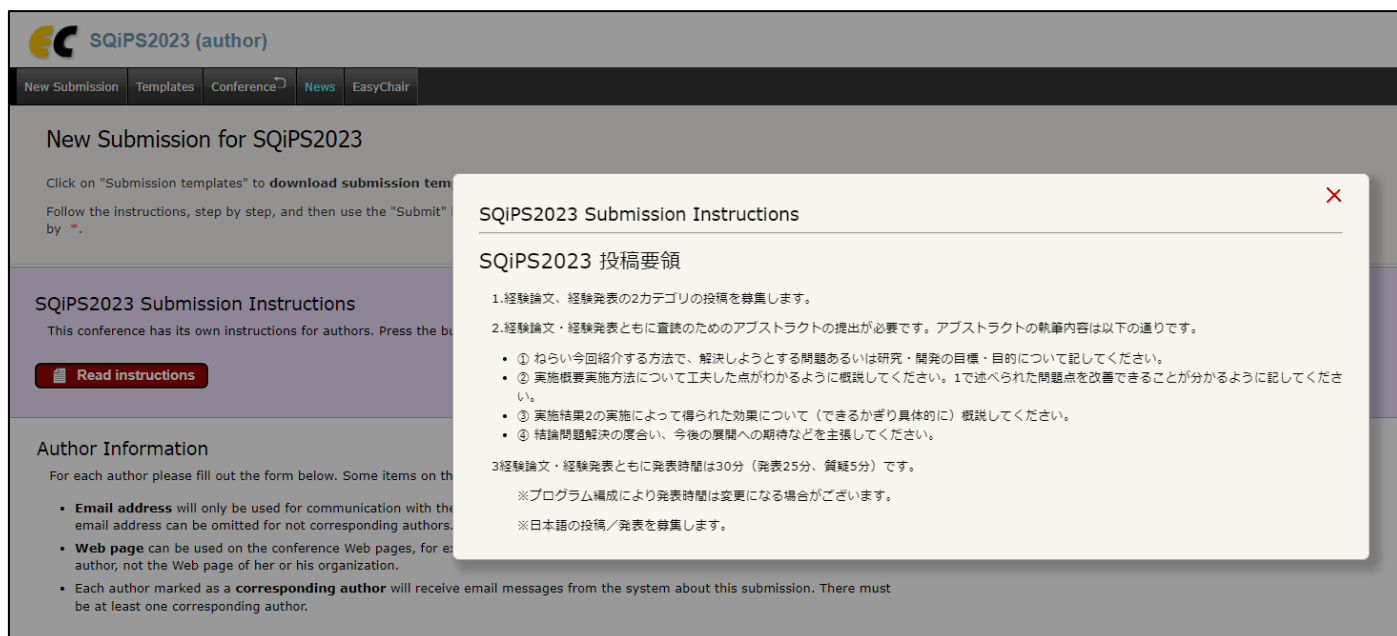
SQiPS2023 (author)

New Submission | Templates | Conference | News | EasyChair

New Submission for SQiPS2023

Click on "Submission templates" to **download submission tem**

Follow the instructions, step by step, and then use the "Submit" by ".

SQiPS2023 Submission Instructions

This conference has its own instructions for authors. Press the bu

Read instructions

Author Information

For each author please fill out the form below. Some items on th

- **Email address** will only be used for communication with the email address can be omitted for not corresponding authors.
- **Web page** can be used on the conference Web pages, for ex author, not the Web page of her or his organization.
- Each author marked as a **corresponding author** will receive email messages from the system about this submission. There must be at least one corresponding author.

×

SQiPS2023 Submission Instructions

SQiPS2023 投稿要領

1.経験論文、経験発表の2カテゴリの投稿を募集します。

2.経験論文・経験発表ともに査読のためのアブストラクトの提出が必要です。アブストラクトの執筆内容は以下の通りです。

- ① ねらい今回紹介する方法で、解決しようとする問題あるいは研究・開発の目標・目的について記してください。
- ② 実施概要実施方法について工夫した点がわかるように概説してください。1で述べられた問題点を改善できることが分かるように記してください。
- ③ 実施結果2の実施によって得られた効果について（できるかぎり具体的に）概説してください。
- ④ 結論問題解決の度合い、今後の展開への期待などを主張してください。

3経験論文・経験発表ともに発表時間は30分（発表25分、質疑5分）です。

※プログラム編成により発表時間は変更になる場合がございます。

※日本語の投稿／発表を募集します。